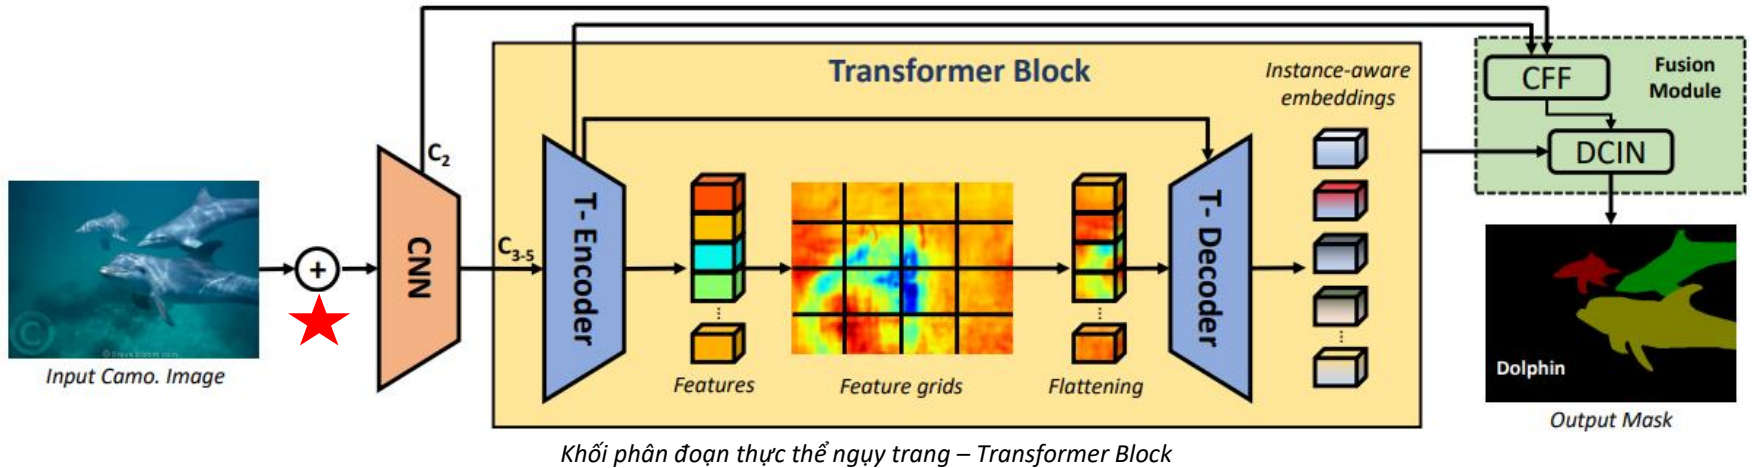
Transformer Block

Instance-aware embeddings

CFF

Fusion Module

DCIN

$C_2$

$C_{3\text{-}5}$

CNN

T- Encoder

T- Decoder

+

Input Camo. Image

Features

Feature grids

Flattening

Dolphin

Output Mask

Khối phân đoạn thực thể ngụy trang – Transformer Block